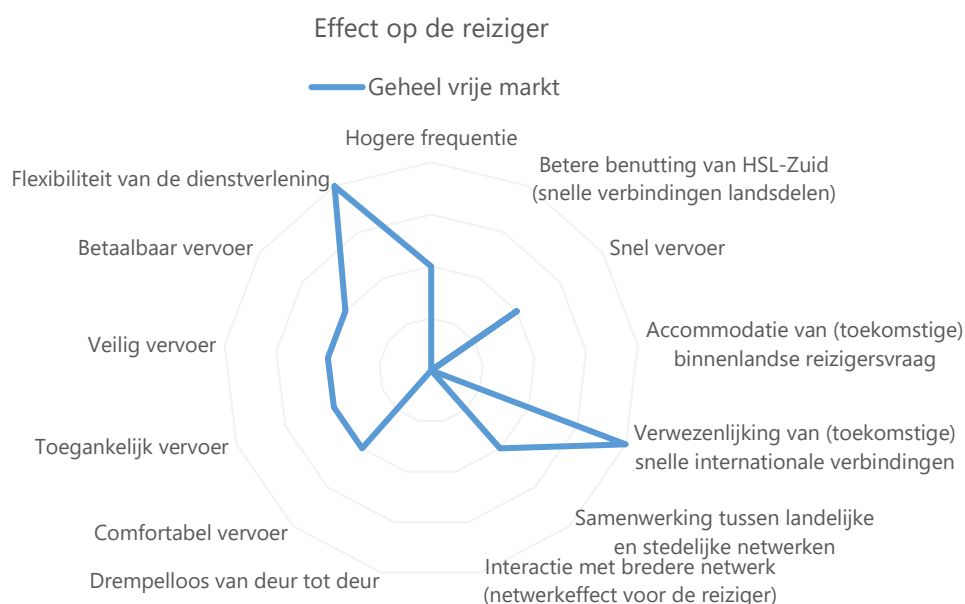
Effect op de reiziger

Geheel vrije markt

Hogere frequentie

Betere benutting van HSL-Zuid (snelle verbindingen landsdelen)

Snel vervoer

Accommodatie van (toekomstige) binnenlandse reizigersvraag

Verwezenlijking van (toekomstige) snelle internationale verbindingen

Samenwerking tussen landelijke en stedelijke netwerken

Interactie met bredere netwerk (netwerkeffect voor de reiziger)

Drempelloos van deur tot deur

Comfortabel vervoer

Toegankelijk vervoer

Veilig vervoer

Betaalbaar vervoer

Flexibiliteit van de dienstverlening